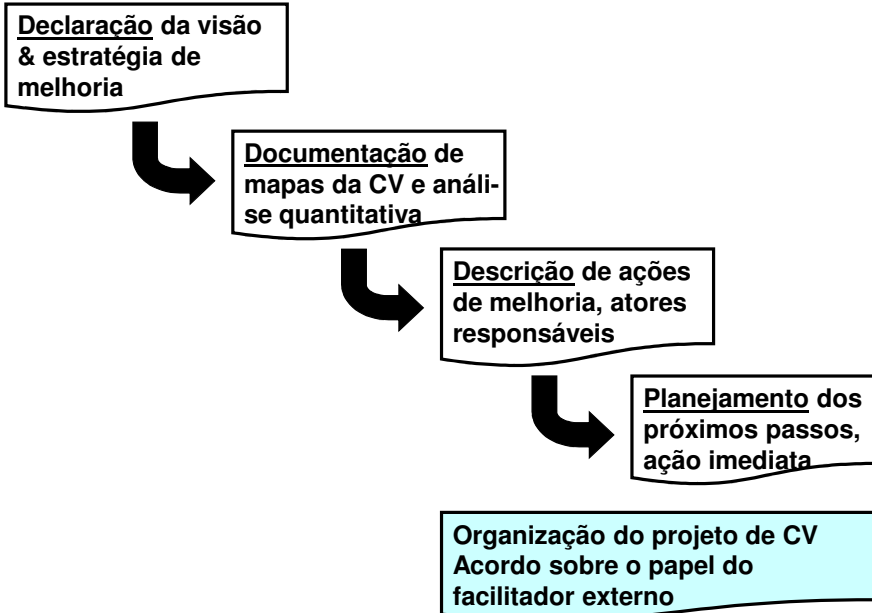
Declaração da visão & estratégia de melhoria

Documentação de mapas da CV e análise quantitativa

Descrição de ações de melhoria, atores responsáveis

Planejamento dos próximos passos, ação imediata

Organização do projeto de CV
Acordo sobre o papel do facilitador externo